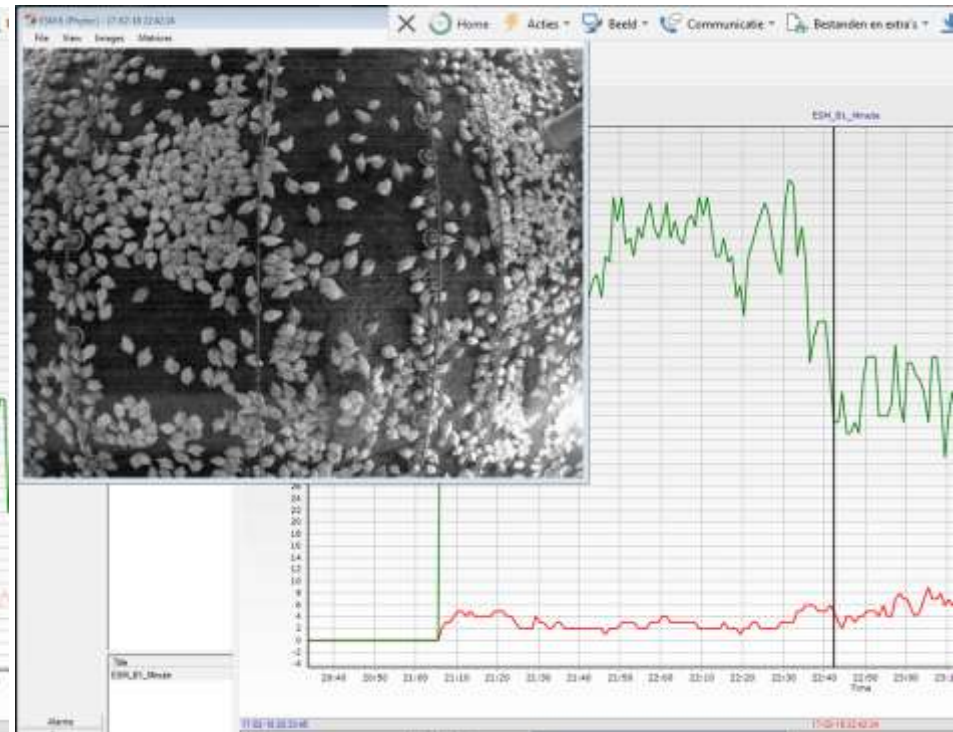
ESMS (Phyton) - 17-02-18 22:42:24
File View Images Metrices

Home Acties Beeld Communicatie Bestanden en extra's

ESH_B1_Minute

26
24
22
20
18
16
14
12
10
8
6
4
2
0
-2
-4

20:40 20:50 21:00 21:10 21:20 21:30 21:40 21:50 22:00 22:10 22:20 22:30 22:40 22:50 23:00 23:1
Time

Title
ESH_B1_Minute

Alarms

17-02-18 20:40

17-02-18 22:42:24